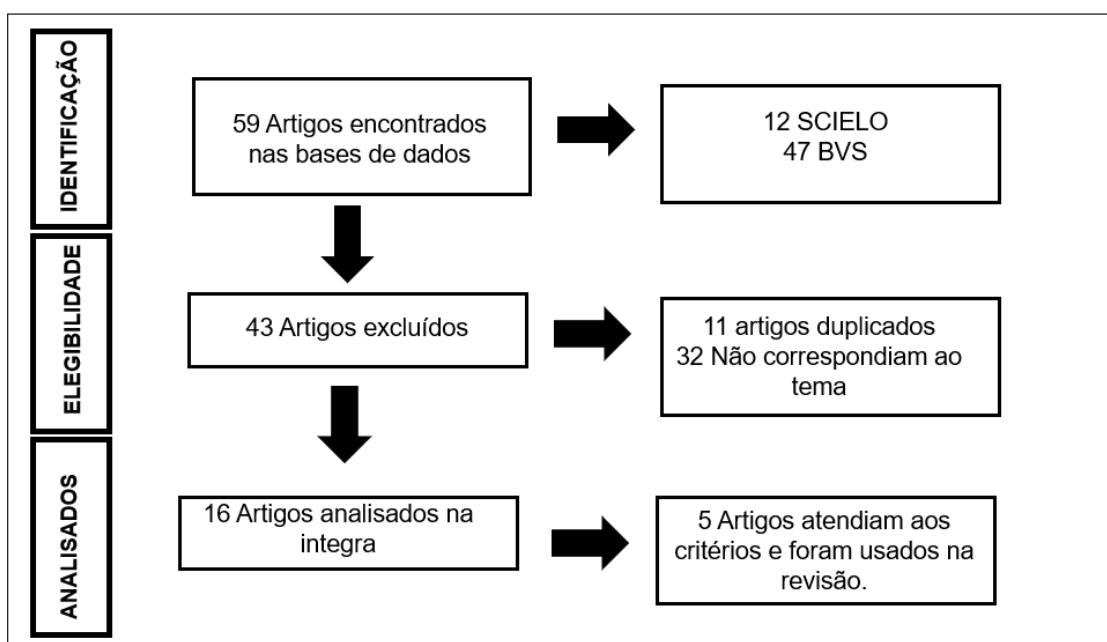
IDENTIFICAÇÃO

59 Artigos encontrados nas bases de dados

12 SCIELO
47 BVS

ELEGIBILIDADE

43 Artigos excluídos

11 artigos duplicados
32 Não correspondiam ao tema

ANALISADOS

16 Artigos analisados na integra

5 Artigos atendiam aos critérios e foram usados na revisão.